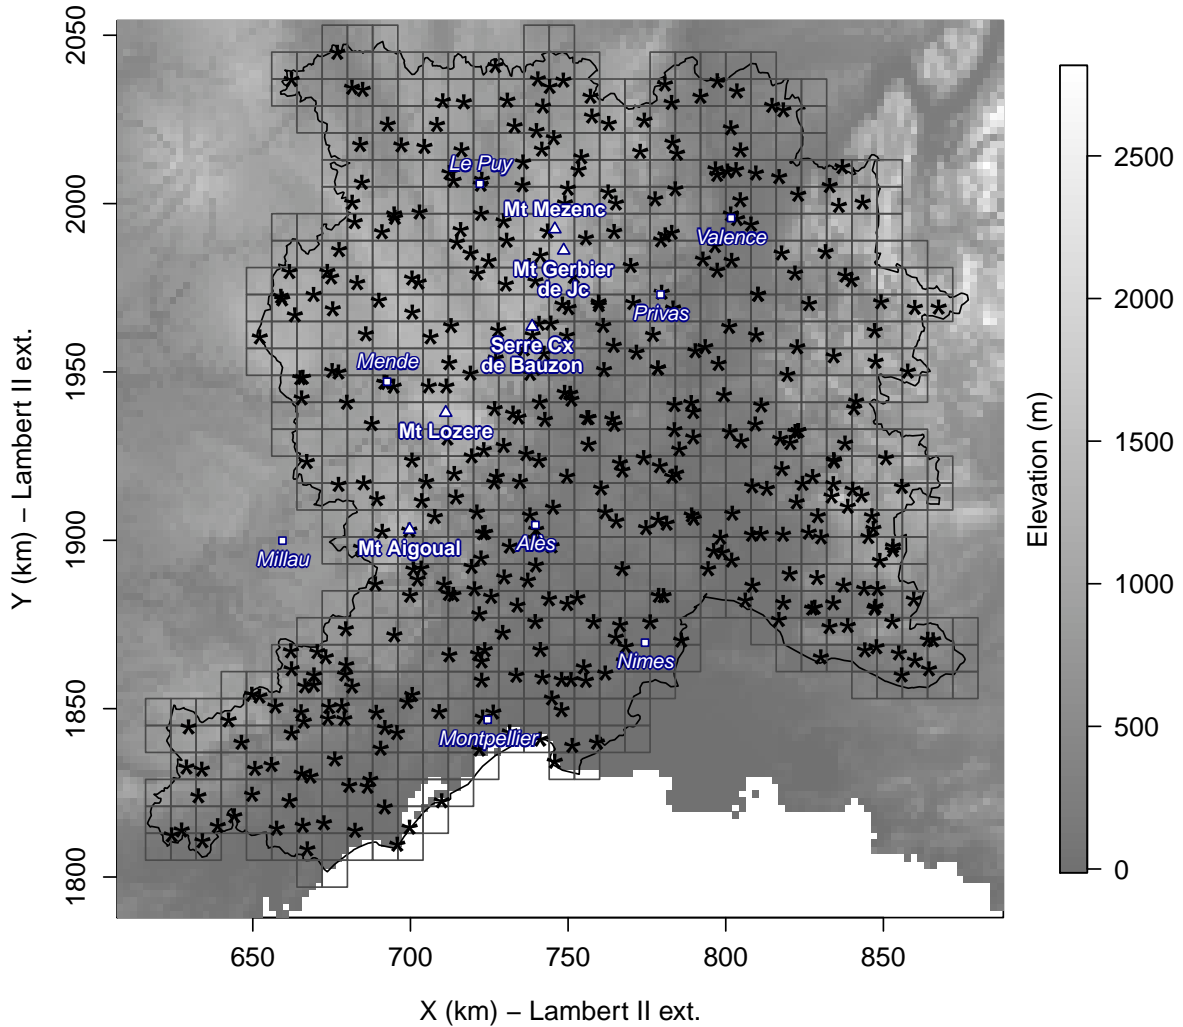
Le Puy
Mt Mezenc
Valence
Mt Gerbier de Jc
Privas
Serre Cx de Bauzon
Mende
Mt Lozere
Mt Aigoual
Alès
Millau
Nimes
Montpellier

2050
2000
1950
1900
1850
1800

Y (km) – Lambert II ext.

650
700
750
800
850

X (km) – Lambert II ext.

Elevation (m)
2500
2000
1500
1000
500
0